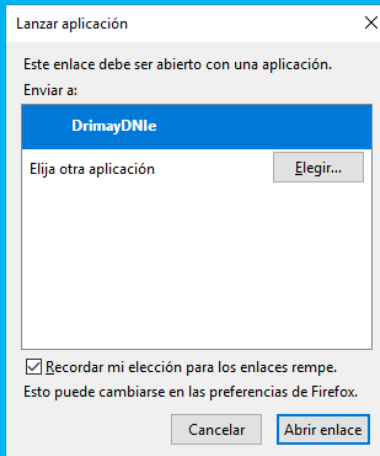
Lanzar aplicación
×

Este enlace debe ser abierto con una aplicación.
Enviar a:

DrimayDNIe

Elija otra aplicación
Elegir...

☑ Recordar mi elección para los enlaces rempe.
Esto puede cambiarse en las preferencias de Firefox.

Cancelar
Abrir enlace